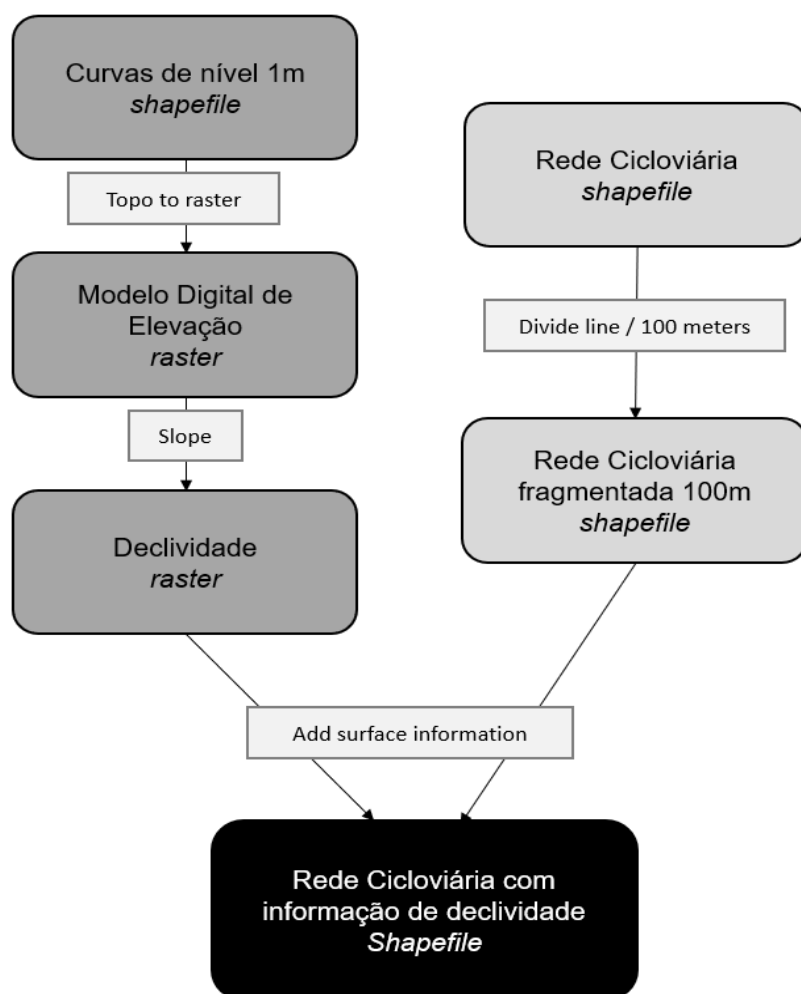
Curvas de nível 1m
*shapefile*

Topo to raster

Modelo Digital de Elevação
*raster*

Slope

Declividade
*raster*

Rede Cicloviária
*shapefile*

Divide line / 100 meters

Rede Cicloviária fragmentada 100m
*shapefile*

Add surface information

Rede Cicloviária com informação de declividade
*Shapefile*